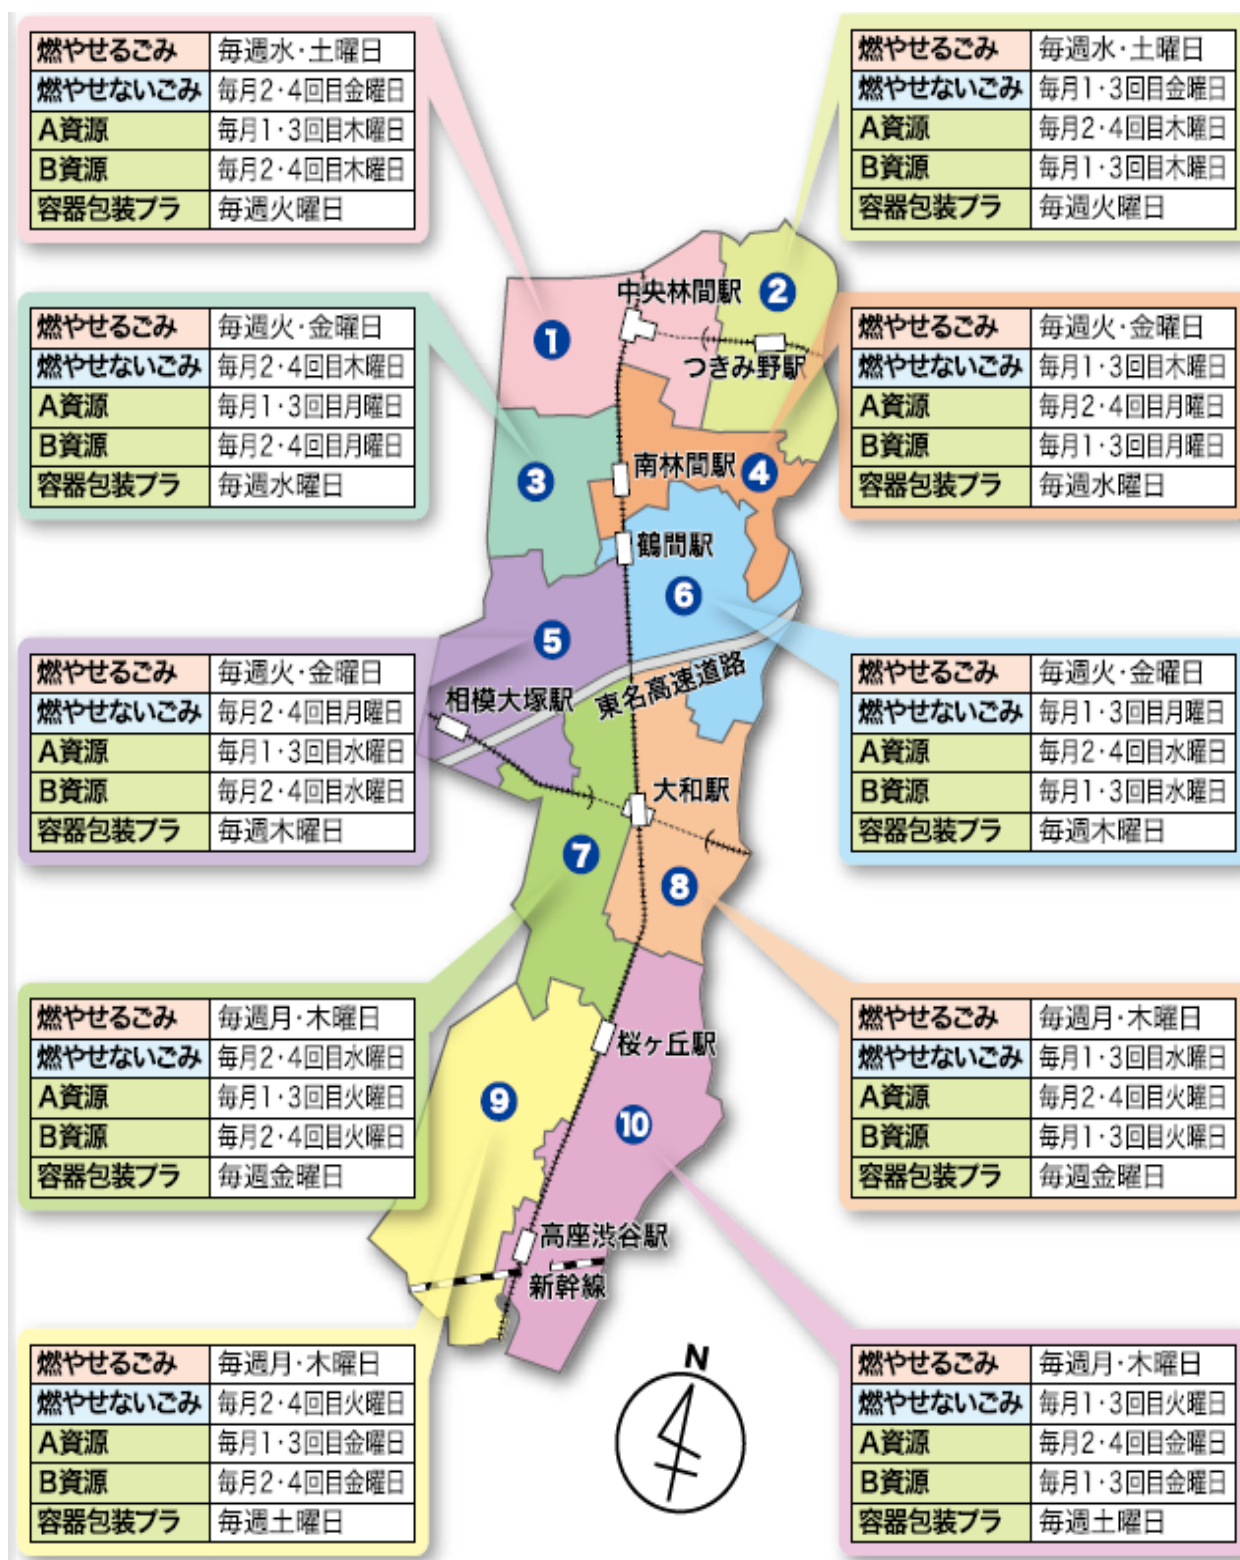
| 燃やせるごみ | 毎週水・土曜日 |
|---|---|
| 燃やせないごみ | 毎月2・4回目金曜日 |
| A資源 | 毎月1・3回目木曜日 |
| B資源 | 毎月2・4回目木曜日 |
| 容器包装プラ | 毎週火曜日 |

| 燃やせるごみ | 毎週水・土曜日 |
|---|---|
| 燃やせないごみ | 毎月1・3回目金曜日 |
| A資源 | 毎月2・4回目木曜日 |
| B資源 | 毎月1・3回目木曜日 |
| 容器包装プラ | 毎週火曜日 |

| 燃やせるごみ | 毎週火・金曜日 |
|---|---|
| 燃やせないごみ | 毎月2・4回目木曜日 |
| A資源 | 毎月1・3回目月曜日 |
| B資源 | 毎月2・4回目月曜日 |
| 容器包装プラ | 毎週水曜日 |

| 燃やせるごみ | 毎週火・金曜日 |
|---|---|
| 燃やせないごみ | 毎月1・3回目木曜日 |
| A資源 | 毎月2・4回目月曜日 |
| B資源 | 毎月1・3回目月曜日 |
| 容器包装プラ | 毎週水曜日 |

中央林間駅 2
1
つきみ野駅
3
南林間駅 4
鶴間駅
6
5
相模大塚駅
東名高速道路
大和駅
7
8
桜ヶ丘駅
9
10
高座渋谷駅
新幹線
N

| 燃やせるごみ | 毎週火・金曜日 |
|---|---|
| 燃やせないごみ | 毎月2・4回目月曜日 |
| A資源 | 毎月1・3回目水曜日 |
| B資源 | 毎月2・4回目水曜日 |
| 容器包装プラ | 毎週木曜日 |

| 燃やせるごみ | 毎週火・金曜日 |
|---|---|
| 燃やせないごみ | 毎月1・3回目月曜日 |
| A資源 | 毎月2・4回目水曜日 |
| B資源 | 毎月1・3回目水曜日 |
| 容器包装プラ | 毎週木曜日 |

| 燃やせるごみ | 毎週月・木曜日 |
|---|---|
| 燃やせないごみ | 毎月2・4回目水曜日 |
| A資源 | 毎月1・3回目火曜日 |
| B資源 | 毎月2・4回目火曜日 |
| 容器包装プラ | 毎週金曜日 |

| 燃やせるごみ | 毎週月・木曜日 |
|---|---|
| 燃やせないごみ | 毎月1・3回目水曜日 |
| A資源 | 毎月2・4回目火曜日 |
| B資源 | 毎月1・3回目火曜日 |
| 容器包装プラ | 毎週金曜日 |

| 燃やせるごみ | 毎週月・木曜日 |
|---|---|
| 燃やせないごみ | 毎月2・4回目火曜日 |
| A資源 | 毎月1・3回目金曜日 |
| B資源 | 毎月2・4回目金曜日 |
| 容器包装プラ | 毎週土曜日 |

| 燃やせるごみ | 毎週月・木曜日 |
|---|---|
| 燃やせないごみ | 毎月1・3回目火曜日 |
| A資源 | 毎月2・4回目金曜日 |
| B資源 | 毎月1・3回目金曜日 |
| 容器包装プラ | 毎週土曜日 |